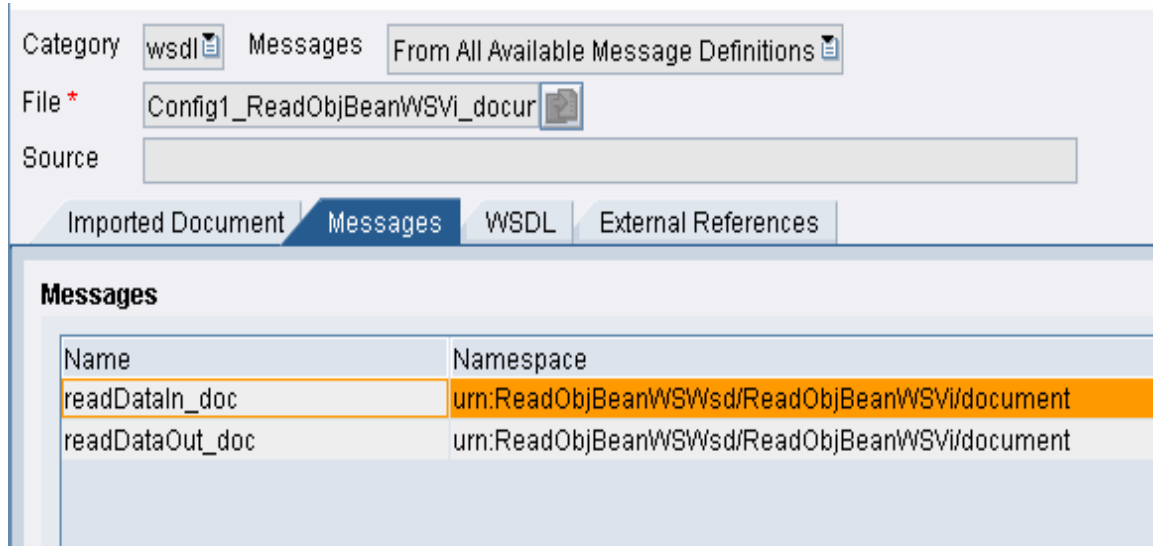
Category wsdl Messages From All Available Message Definitions

File * Config1_ReadObjBeanWSVi_docur

Source

Imported Document | Messages | WSDL | External References

Messages

| Name | Namespace |
|---|---|
| readDataIn_doc | urn:ReadObjBeanWSWsd/ReadObjBeanWSVi/document |
| readDataOut_doc | urn:ReadObjBeanWSWsd/ReadObjBeanWSVi/document |